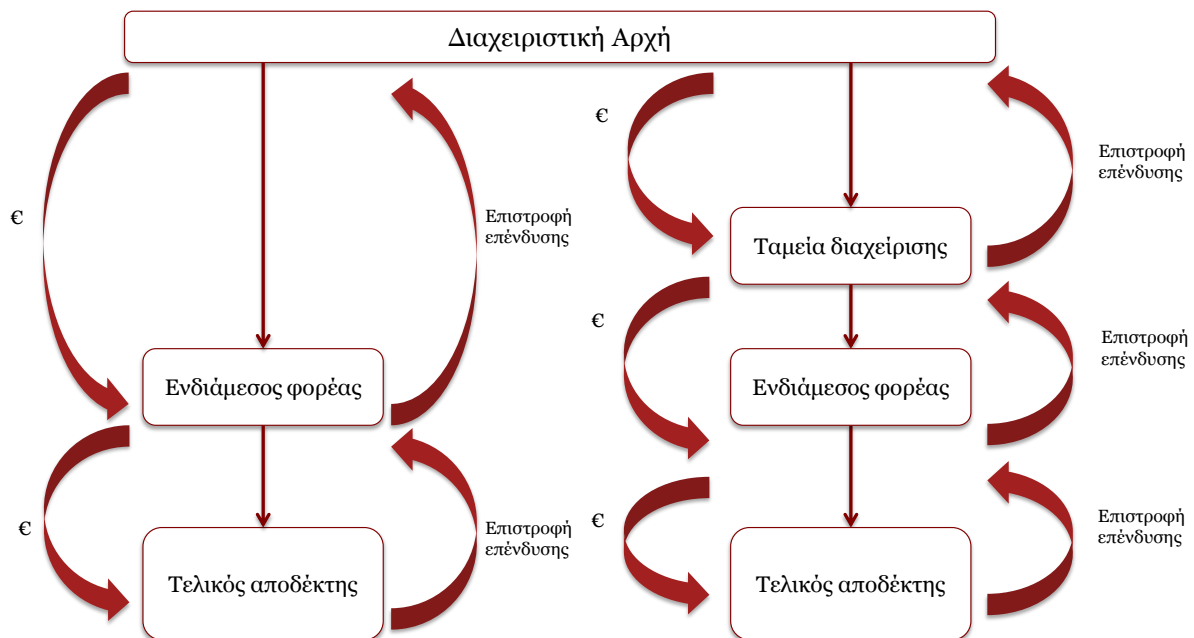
Διαχειριστική Αρχή

€

Επιστροφή επένδυσης

Ενδιάμεσος φορέας

€

Επιστροφή επένδυσης

Τελικός αποδέκτης

€

Επιστροφή επένδυσης

Ταμεία διαχείρισης

€

Επιστροφή επένδυσης

Ενδιάμεσος φορέας

€

Επιστροφή επένδυσης

Τελικός αποδέκτης